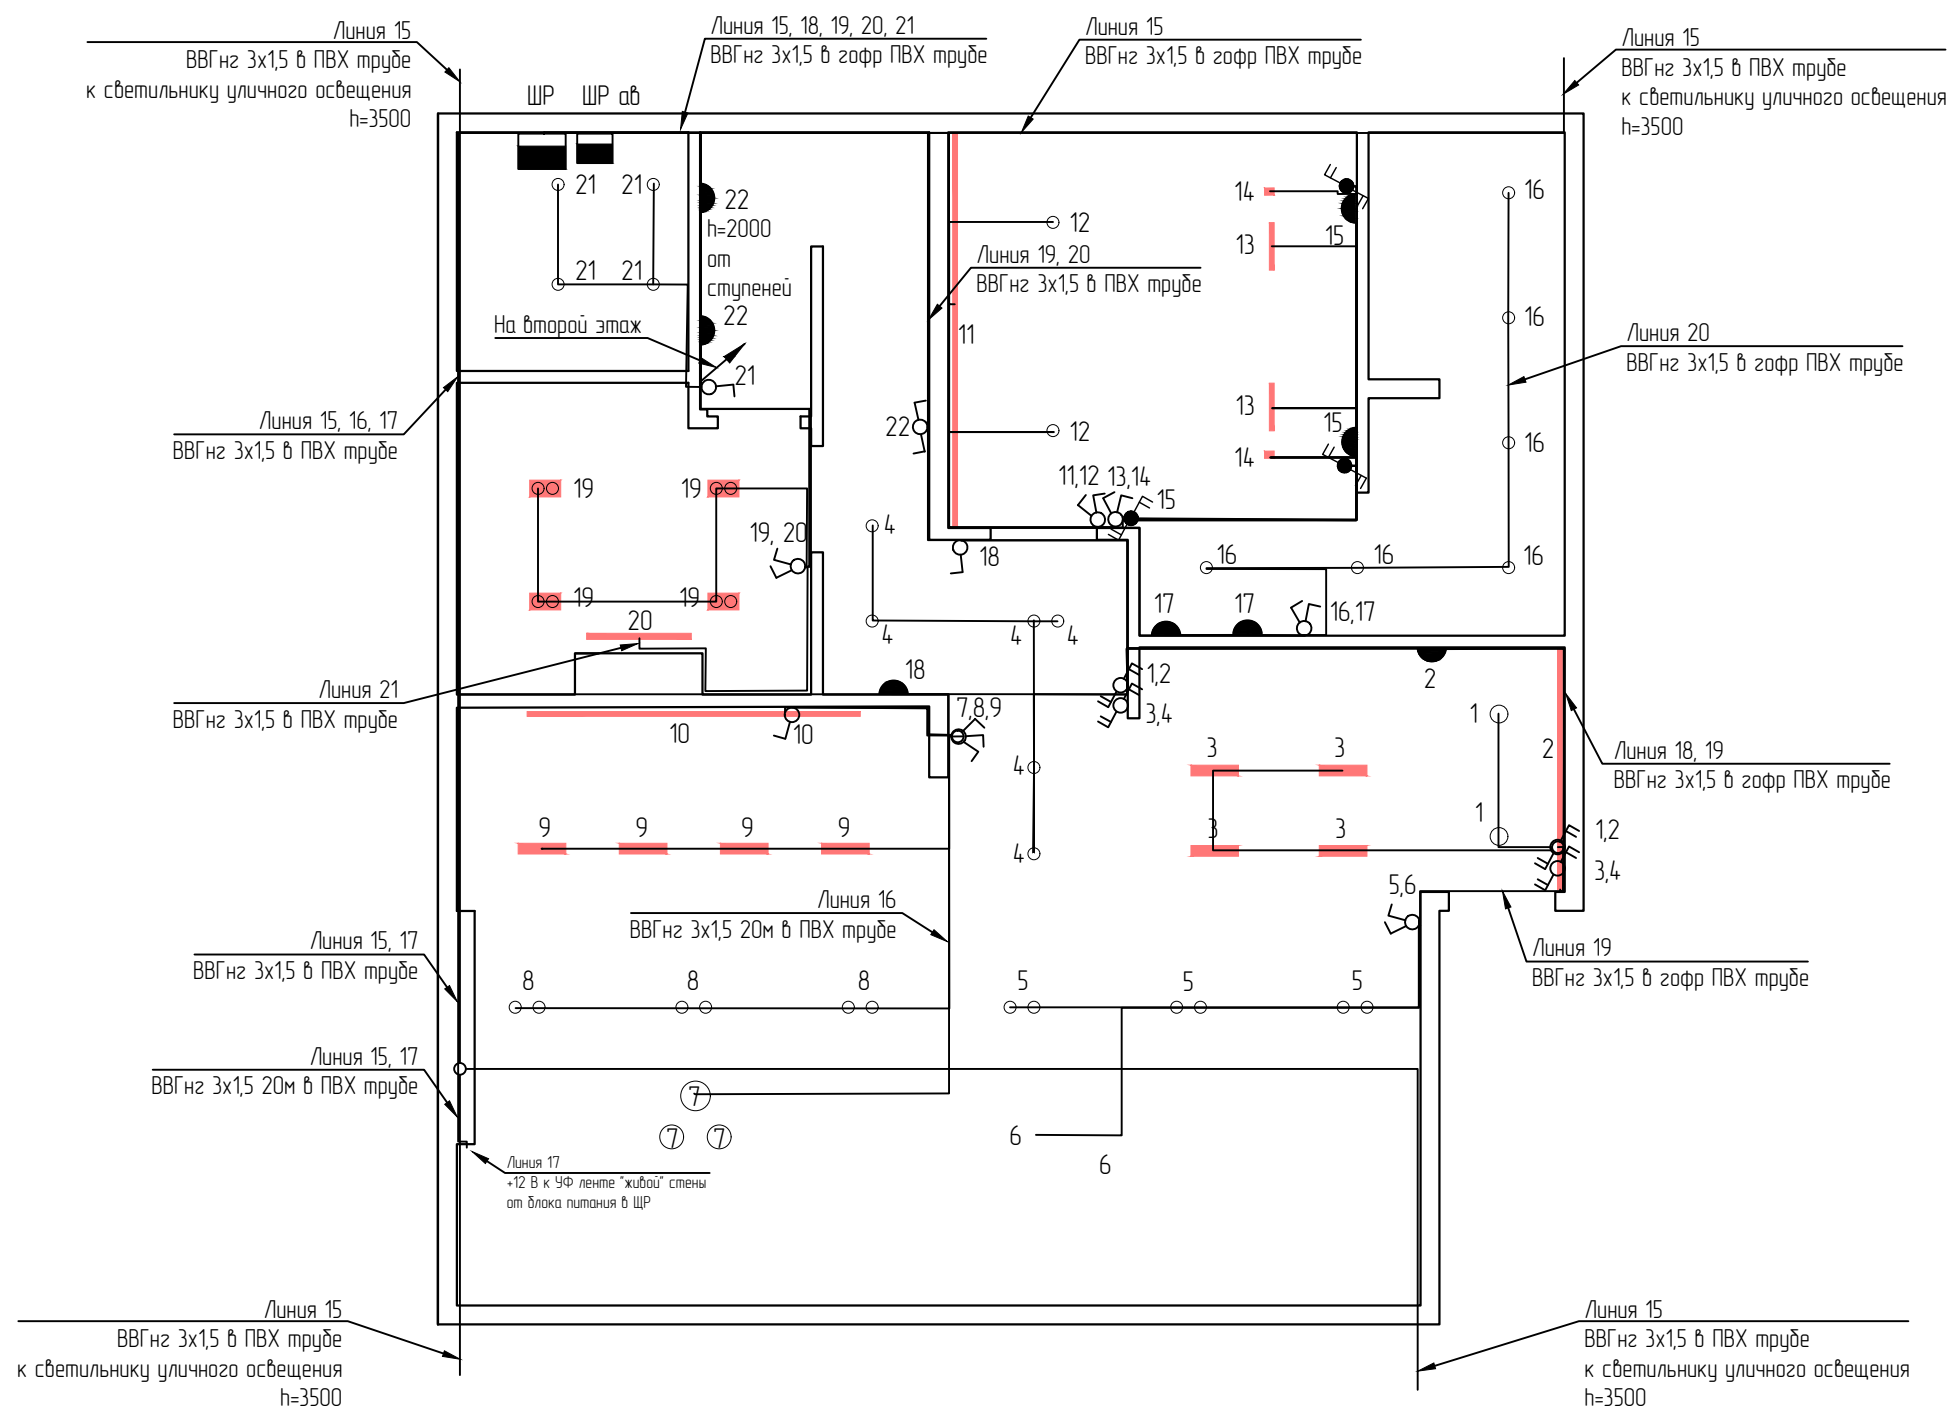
Линия 15
ВВГнг 3х1,5 в ПВХ трубе
к светильнику уличного освещения
h=3500

Линия 15, 18, 19, 20, 21
ВВГнг 3х1,5 в гофр ПВХ трубе

Линия 15
ВВГнг 3х1,5 в гофр ПВХ трубе

Линия 15
ВВГнг 3х1,5 в ПВХ трубе
к светильнику уличного освещения
h=3500

ШР ШР ав

21 21
21 21
22
h=2000
от
ступеней
22
На второй этаж
21

14
15
13
12
Линия 19, 20
ВВГнг 3х1,5 в ПВХ трубе
11
13
15
14
12
22
11,12 13,14
15
18

16
16
16
16 16 16
17 17 16,17

Линия 20
ВВГнг 3х1,5 в гофр ПВХ трубе

Линия 15, 16, 17
ВВГнг 3х1,5 в ПВХ трубе

19 19
19, 20
19 19
20
4
4 4 4
18

Линия 21
ВВГнг 3х1,5 в ПВХ трубе

10 10
7,8,9
1,2
3,4
2
1
2
3 3
3 3
1
4
4
1,2
3,4
5,6

Линия 18, 19
ВВГнг 3х1,5 в гофр ПВХ трубе

9 9 9 9

Линия 16
ВВГнг 3х1,5 20м в ПВХ трубе

Линия 19
ВВГнг 3х1,5 в гофр ПВХ трубе

Линия 15, 17
ВВГнг 3х1,5 в ПВХ трубе

8 8 8
5 5 5

Линия 15, 17
ВВГнг 3х1,5 20м в ПВХ трубе

7
7 7
6
6

Линия 17
+12 В к УФ ленте "живой" стены
от блока питания в ЩР

Линия 15
ВВГнг 3х1,5 в ПВХ трубе
к светильнику уличного освещения
h=3500

Линия 15
ВВГнг 3х1,5 в ПВХ трубе
к светильнику уличного освещения
h=3500